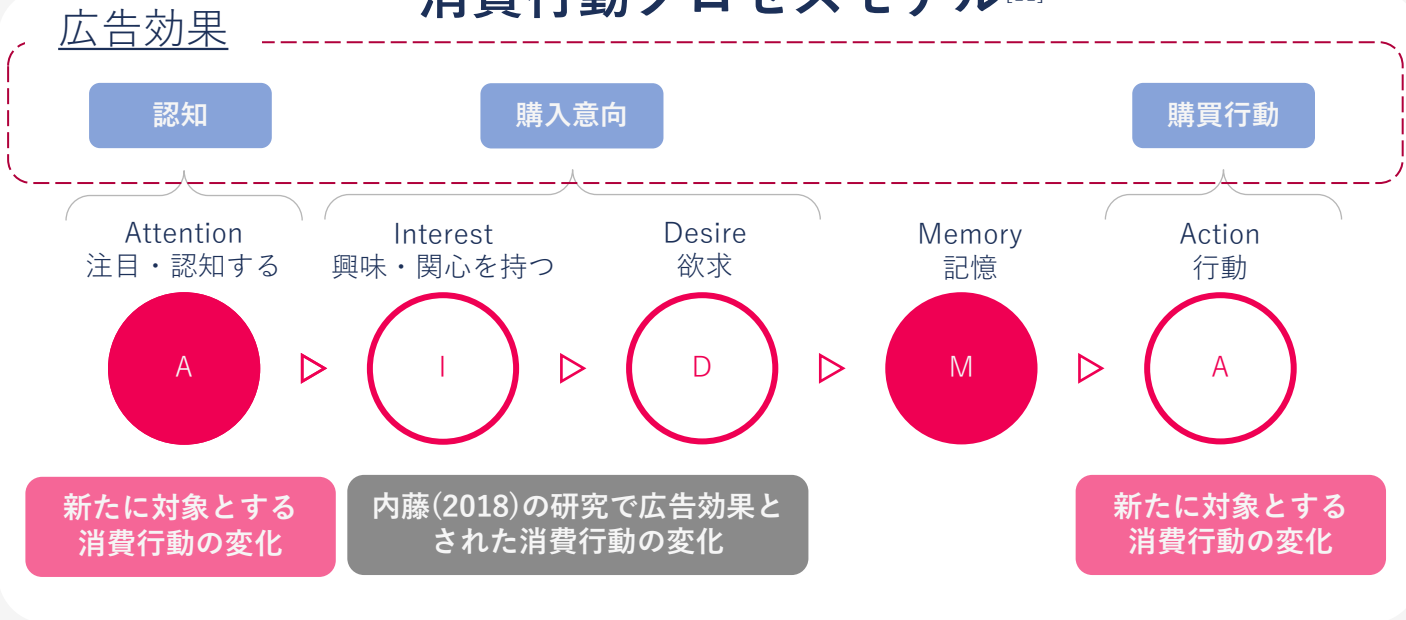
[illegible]

広告効果

認知

購入意向

購買行動

Attention
注目・認知する

Interest
興味・関心を持つ

Desire
欲求

Memory
記憶

Action
行動

A

I

D

M

A

新たに対象とする
消費行動の変化

内藤(2018)の研究で広告効果と
された消費行動の変化

新たに対象とする
消費行動の変化